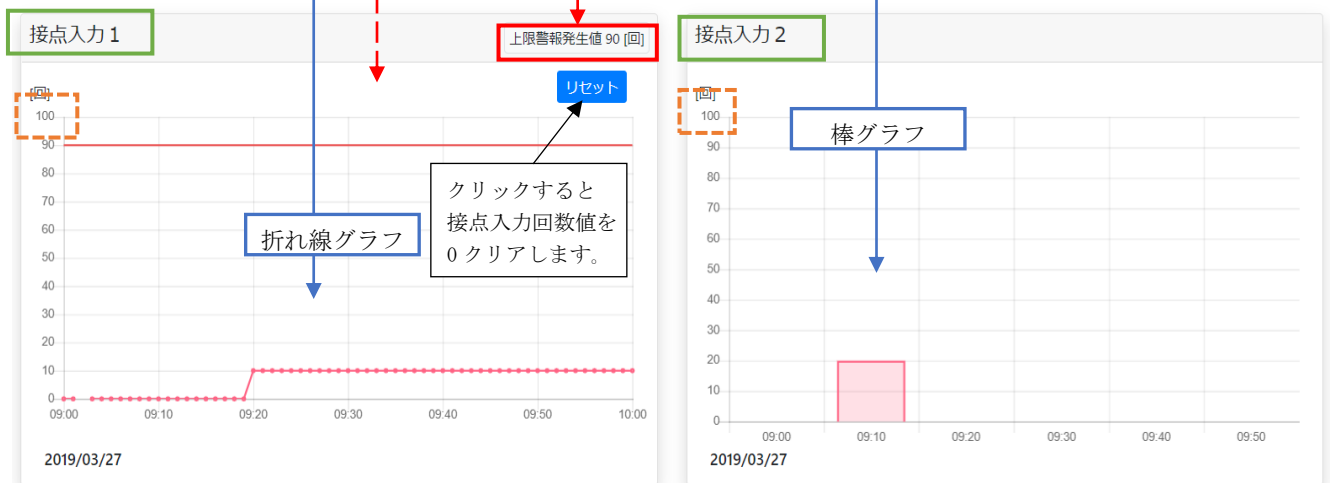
接点入力１

上限警報発生値 90 [回]

リセット

[回]

100
90
80
70
60
50
40
30
20
10
0

クリックすると接点入力回数値を０クリアします。

折れ線グラフ

09:00
09:10
09:20
09:30
09:40
09:50
10:00

2019/03/27

接点入力２

[回]

100
90
80
70
60
50
40
30
20
10
0

棒グラフ

09:00
09:10
09:20
09:30
09:40
09:50

2019/03/27